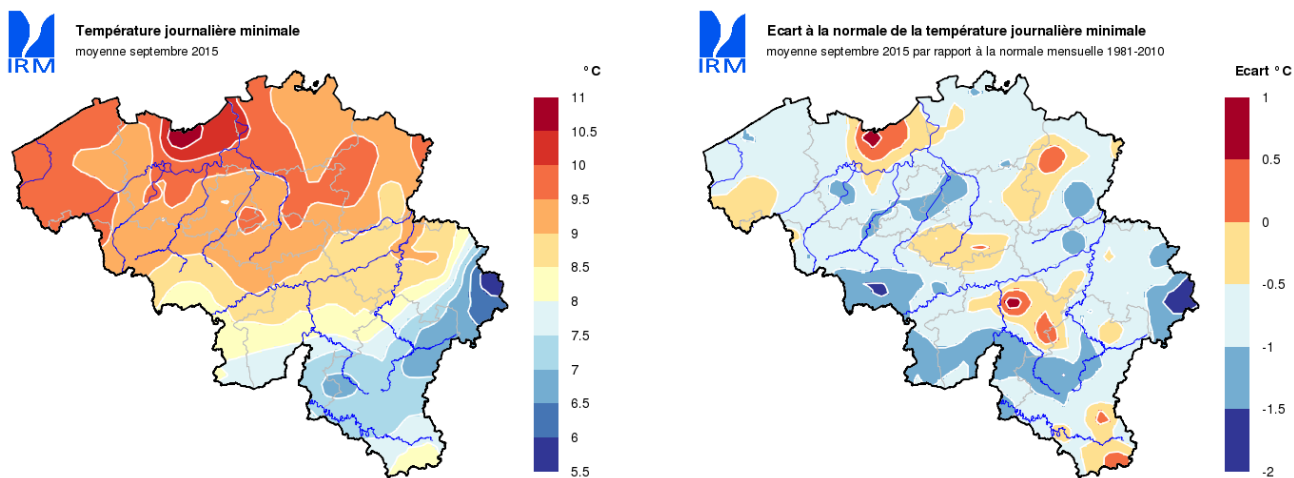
IRM

Température journalière minimale
moyenne septembre 2015

°C
11
10.5
10
9.5
9
8.5
8
7.5
7
6.5
6
5.5

IRM

Ecart à la normale de la température journalière minimale
moyenne septembre 2015 par rapport à la normale mensuelle 1981-2010

Ecart °C
1
0.5
0
-0.5
-1
-1.5
-2